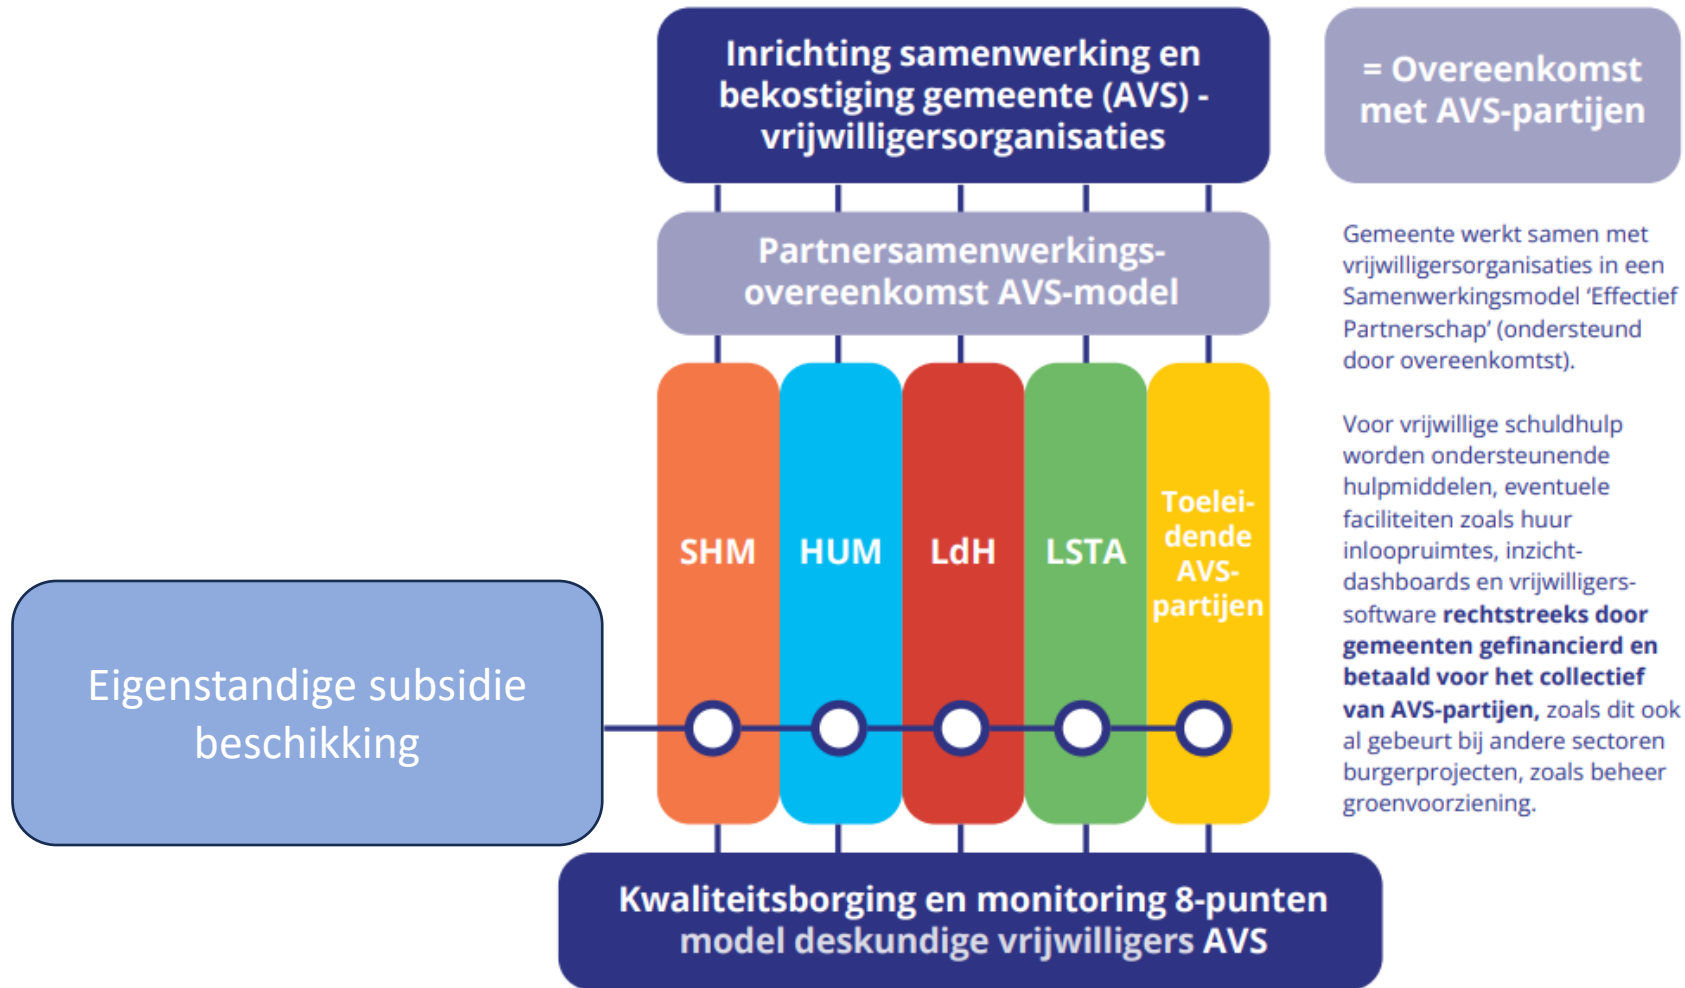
Inrichting samenwerking en bekostiging gemeente (AVS) - vrijwilligersorganisaties

= Overeenkomst met AVS-partijen

Partnersamenwerkingsovereenkomst AVS-model

Gemeente werkt samen met vrijwilligersorganisaties in een Samenwerkingsmodel 'Effectief Partnerschap' (ondersteund door overeenkomtst).

SHM

HUM

LdH

LSTA

Toeleidende AVS-partijen

Voor vrijwillige schuldhulp worden ondersteunende hulpmiddelen, eventuele faciliteiten zoals huur inloopruimtes, inzichtdashboards en vrijwilligerssoftware **rechtstreeks door gemeenten gefinancierd en betaald voor het collectief van AVS-partijen,** zoals dit ook al gebeurt bij andere sectoren burgerprojecten, zoals beheer groenvoorziening.

Eigenstandige subsidie beschikking

Kwaliteitsborging en monitoring 8-punten model deskundige vrijwilligers AVS